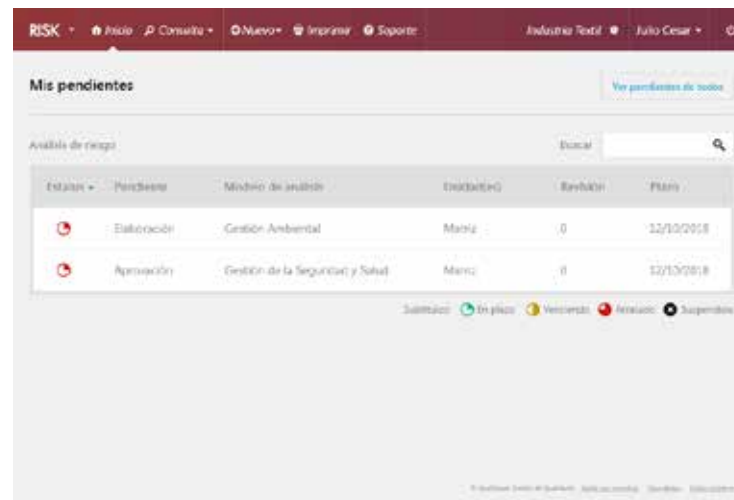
RISK ▾ Inicio Consulta ▾ Nuevo ▾ Imprimir Soporte Industria Textil Julio Cesar ▾

Mis pendientes

Ver pendientes de todos

Análisis de riesgo

Buscar

| Estatus ▾ | Pendiente | Modelo de análisis | Unidad(es) | Revisión | Plazo |
|---|---|---|---|---|---|
| | Elaboración | Gestión Ambiental | Matriz | 0 | 12/10/2018 |
| | Aprobación | Gestión de la Seguridad y Salud | Matriz | 0 | 12/10/2018 |

Subtítulo: En plazo Venciendo Atrasado Suspendido

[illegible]